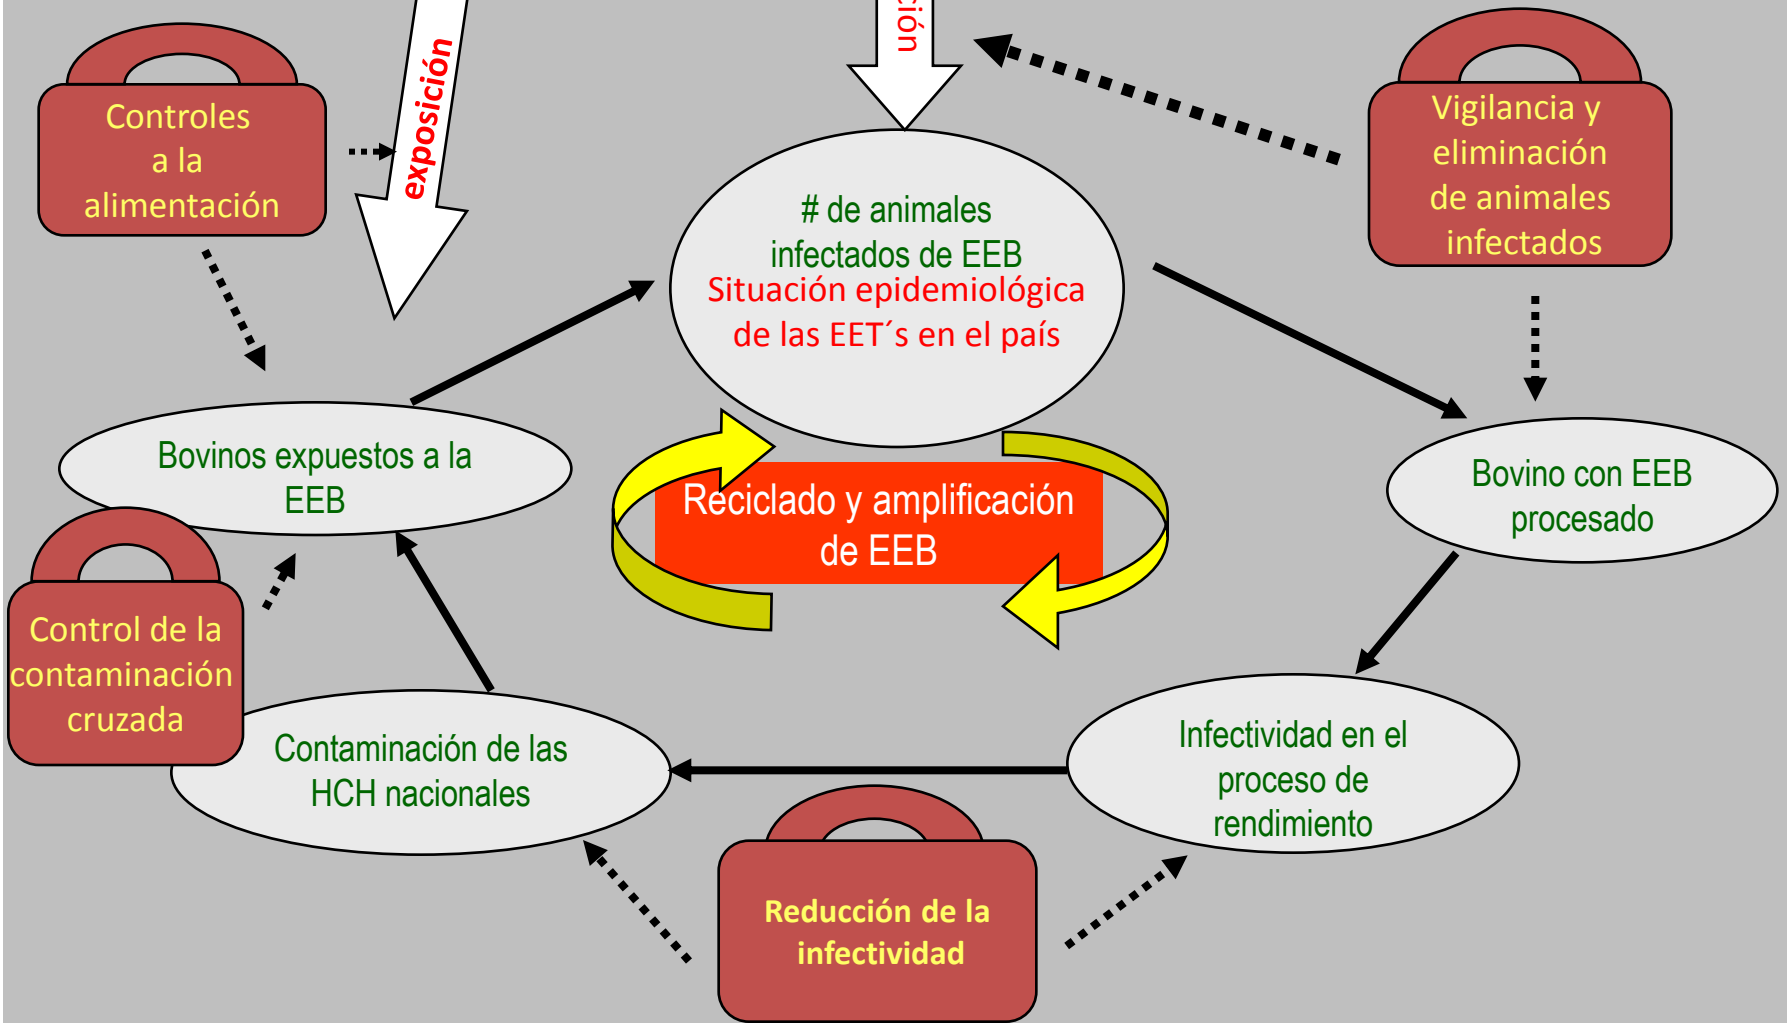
exposición

ión

Controles a la alimentación

# de animales infectados de EEB
Situación epidemiológica de las EET´s en el país

Vigilancia y eliminación de animales infectados

Bovinos expuestos a la EEB

Reciclado y amplificación de EEB

Bovino con EEB procesado

Control de la contaminación cruzada

Contaminación de las HCH nacionales

Infectividad en el proceso de rendimiento

Reducción de la infectividad